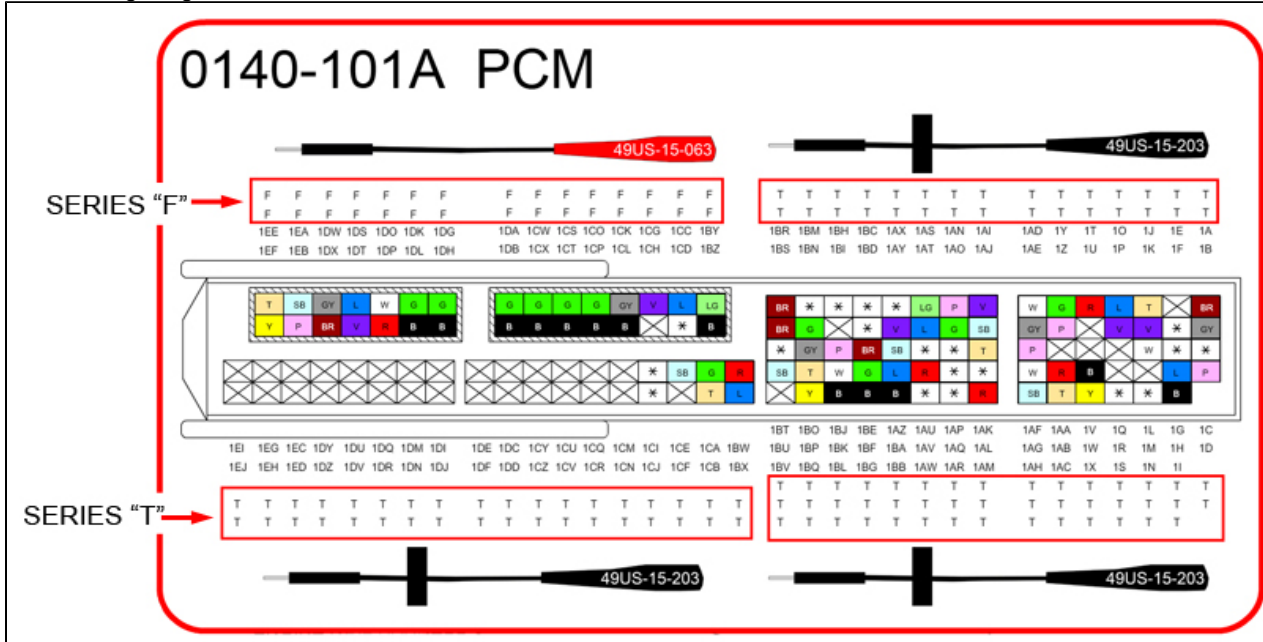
0140-101A PCM

49US-15-063

49US-15-203

SERIES "F"

F F F F F F F F F F F F F F
F F F F F F F F F F F F F F

1EE 1EA 1DW 1DS 1DO 1DK 1DG 1DA 1CW 1CS 1CO 1CK 1CG 1CC 1BY
1EF 1EB 1DX 1DT 1DP 1DL 1DH 1DB 1CX 1CT 1CP 1CL 1CH 1CD 1BZ

T T T T T T T T T T T T T T T
T T T T T T T T T T T T T T T

1BR 1BM 1BH 1BC 1AX 1AS 1AN 1AI 1AD 1Y 1T 1O 1J 1E 1A
1BS 1BN 1BI 1BD 1AY 1AT 1AO 1AJ 1AE 1Z 1U 1P 1K 1F 1B

T SB GY L W G G
Y P BR V R B B

G G G G GY V L LG
B B B B B ✳ B

✳ SB G R
✳ T L

BR ✳ ✳ ✳ ✳ LG P V
BR G ✳ V L G SB
✳ GY P BR SB ✳ ✳ T
SB T W G L R ✳ ✳
Y B B B ✳ ✳ R

W G R L T BR
GY P V V ✳ GY
P W ✳ ✳
W R B L P
SB T Y ✳ ✳ B

1EI 1EG 1EC 1DY 1DU 1DQ 1DM 1DI 1DE 1DC 1CY 1CU 1CQ 1CM 1CI 1CE 1CA 1BW
1EJ 1EH 1ED 1DZ 1DV 1DR 1DN 1DJ 1DF 1DD 1CZ 1CV 1CR 1CN 1CJ 1CF 1CB 1BX

1BT 1BO 1BJ 1BE 1AZ 1AU 1AP 1AK 1AF 1AA 1V 1Q 1L 1G 1C
1BU 1BP 1BK 1BF 1BA 1AV 1AQ 1AL 1AG 1AB 1W 1R 1M 1H 1D
1BV 1BQ 1BL 1BG 1BB 1AW 1AR 1AM 1AH 1AC 1X 1S 1N 1I

SERIES "T"

T T T T T T T T T T T T T T T T T T
T T T T T T T T T T T T T T T T T T

T T T T T T T T T T T T T T T
T T T T T T T T T T T T T T T
T T T T T T T T T T T T T T

49US-15-203

49US-15-203